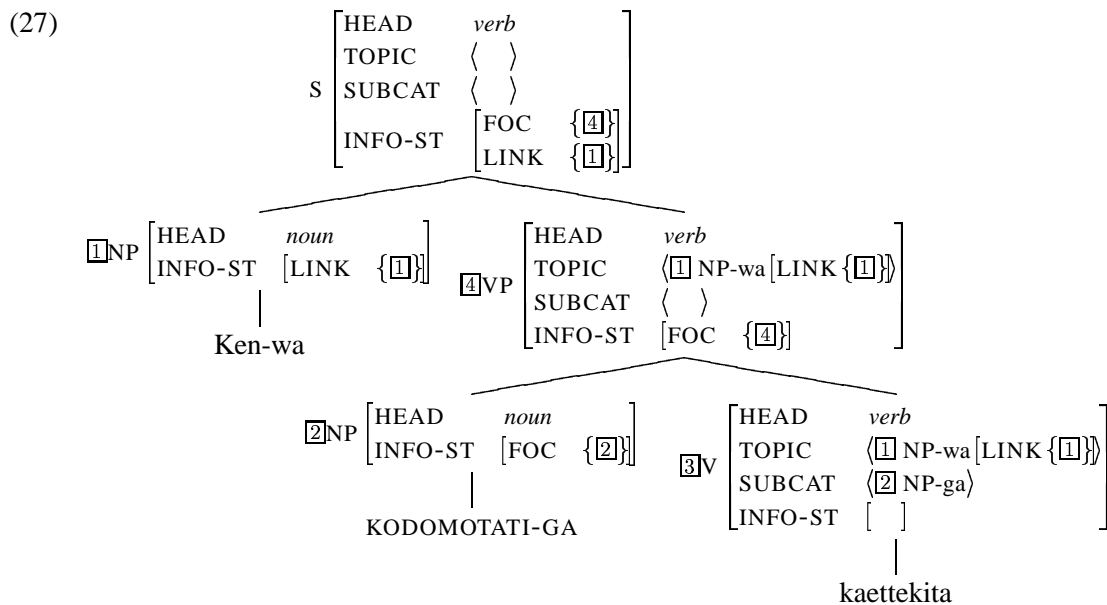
(27)

S $\begin{bmatrix} \text{HEAD} & \textit{verb} \\ \text{TOPIC} & \langle \ \rangle \\ \text{SUBCAT} & \langle \ \rangle \\ \text{INFO-ST} & \begin{bmatrix} \text{FOC} & \{\boxed{4}\} \\ \text{LINK} & \{\boxed{1}\} \end{bmatrix} \end{bmatrix}$

$\boxed{1}$NP $\begin{bmatrix} \text{HEAD} & \textit{noun} \\ \text{INFO-ST} & [\text{LINK} \ \{\boxed{1}\}] \end{bmatrix}$

Ken-wa

$\boxed{4}$VP $\begin{bmatrix} \text{HEAD} & \textit{verb} \\ \text{TOPIC} & \langle \boxed{1} \text{ NP-wa} [\text{LINK} \{\boxed{1}\}] \rangle \\ \text{SUBCAT} & \langle \ \rangle \\ \text{INFO-ST} & [\text{FOC} \ \{\boxed{4}\}] \end{bmatrix}$

$\boxed{2}$NP $\begin{bmatrix} \text{HEAD} & \textit{noun} \\ \text{INFO-ST} & [\text{FOC} \ \{\boxed{2}\}] \end{bmatrix}$

KODOMOTATI-GA

$\boxed{3}$V $\begin{bmatrix} \text{HEAD} & \textit{verb} \\ \text{TOPIC} & \langle \boxed{1} \text{ NP-wa} [\text{LINK} \{\boxed{1}\}] \rangle \\ \text{SUBCAT} & \langle \boxed{2} \text{ NP-ga} \rangle \\ \text{INFO-ST} & [\ ] \end{bmatrix}$

kaettekita